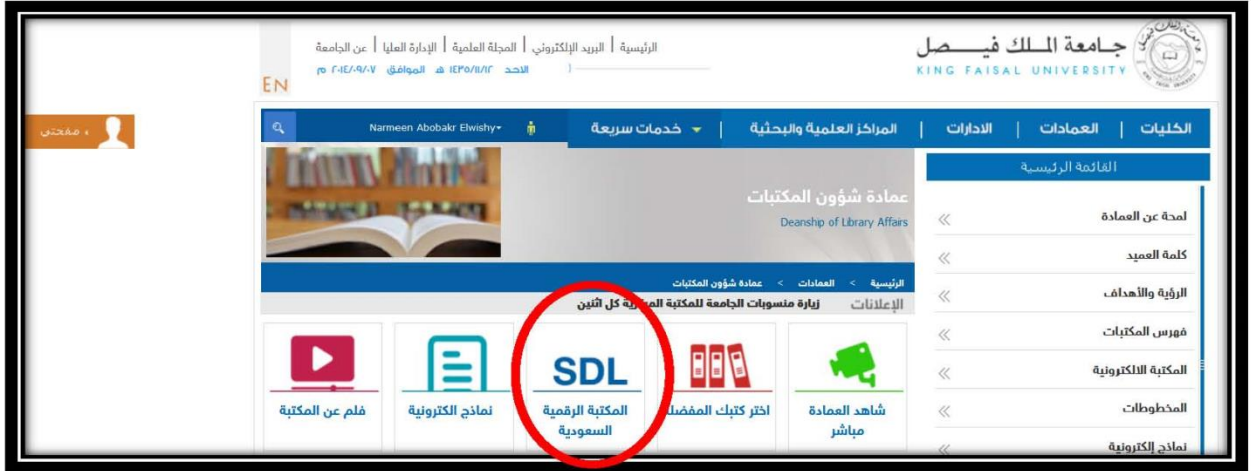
جـامعة المـلك فيـصل
KING FAISAL UNIVERSITY

الرئيسية | البريد الإلكتروني | المجلة العلمية | الإدارة العليا | عن الجامعة
الاحد ١٤٣٥/١١/١٢ الموافق ٢٠١٤/٠٩/٠٧ م
EN

الكليات | العمادات | الادارات | المراكز العلمية والبحثية | خدمات سريعة
Narmeen Abobakr Elwishy
صفحتي

القائمة الرئيسية
لمحة عن العمادة
كلمة العميد
الرؤية والأهداف
فهرس المكتبات
المكتبة الالكترونية
المخطوطات
نماذج إلكترونية

عمادة شؤون المكتبات
Deanship of Library Affairs

الرئيسية > العمادات > عمادة شؤون المكتبات
الإعلانات زيارة منسوبات الجامعة للمكتبة المركزية كل اثنين

شاهد العمادة مباشر
اختر كتبك المفضلة
SDL
المكتبة الرقمية السعودية
نماذج الكترونية
فلم عن المكتبة